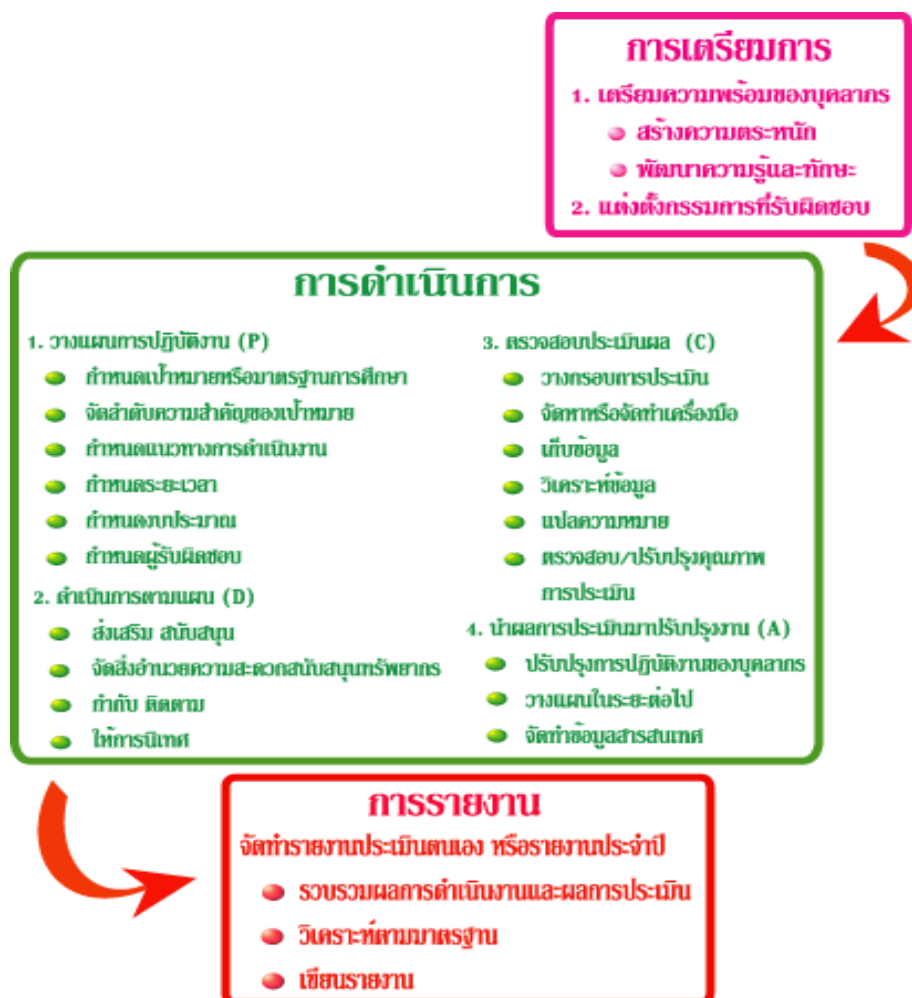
การเตรียมการ

1. เตรียมความพร้อมของบุคลากร
- สร้างความตระหนัก
- พัฒนาความรู้และทักษะ

2. แต่งตั้งกรรมการที่รับผิดชอบ

การดำเนินการ

1. วางแผนการปฏิบัติงาน (P)
- กำหนดเป้าหมายหรือมาตรฐานการศึกษา
- จัดลำดับความสำคัญของเป้าหมาย
- กำหนดแนวทางการดำเนินงาน
- กำหนดระยะเวลา
- กำหนดงบประมาณ
- กำหนดผู้รับผิดชอบ

2. ดำเนินการตามแผน (D)
- ส่งเสริม สนับสนุน
- จัดสิ่งอำนวยความสะดวกสนับสนุนทรัพยากร
- กำกับ ติดตาม
- ให้การนิเทศ

3. ตรวจสอบประเมินผล (C)
- วางกรอบการประเมิน
- จัดหาหรือจัดทำเครื่องมือ
- เก็บข้อมูล
- วิเคราะห์ข้อมูล
- แปลความหมาย
- ตรวจสอบ/ปรับปรุงคุณภาพการประเมิน

4. นำผลการประเมินมาปรับปรุงงาน (A)
- ปรับปรุงการปฏิบัติงานของบุคลากร
- วางแผนในระยะต่อไป
- จัดทำข้อมูลสารสนเทศ

การรายงาน

จัดทำรายงานประเมินตนเอง หรือรายงานประจำปี
- รวบรวมผลการดำเนินงานและผลการประเมิน
- วิเคราะห์ตามมาตรฐาน
- เขียนรายงาน